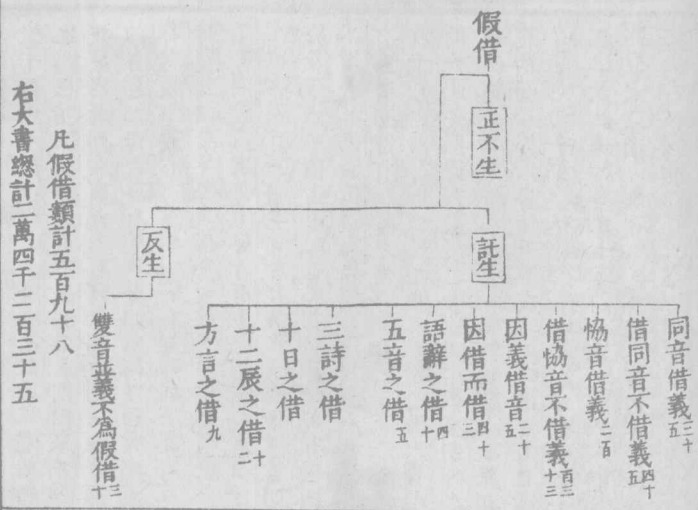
假借

正不生

反生

託生

同音借義三十五

借同音不借義四十五

協音借義二百

借協音不借義百三十三

因義借音二十五

因借而借三四十

語辭之借十四

五音之借五

三詩之借

十日之借

十二辰之借二十

方言之借九

雙音並義不為假借十三

凡假借類計五百九十八

右六書總計二萬四千二百三十五